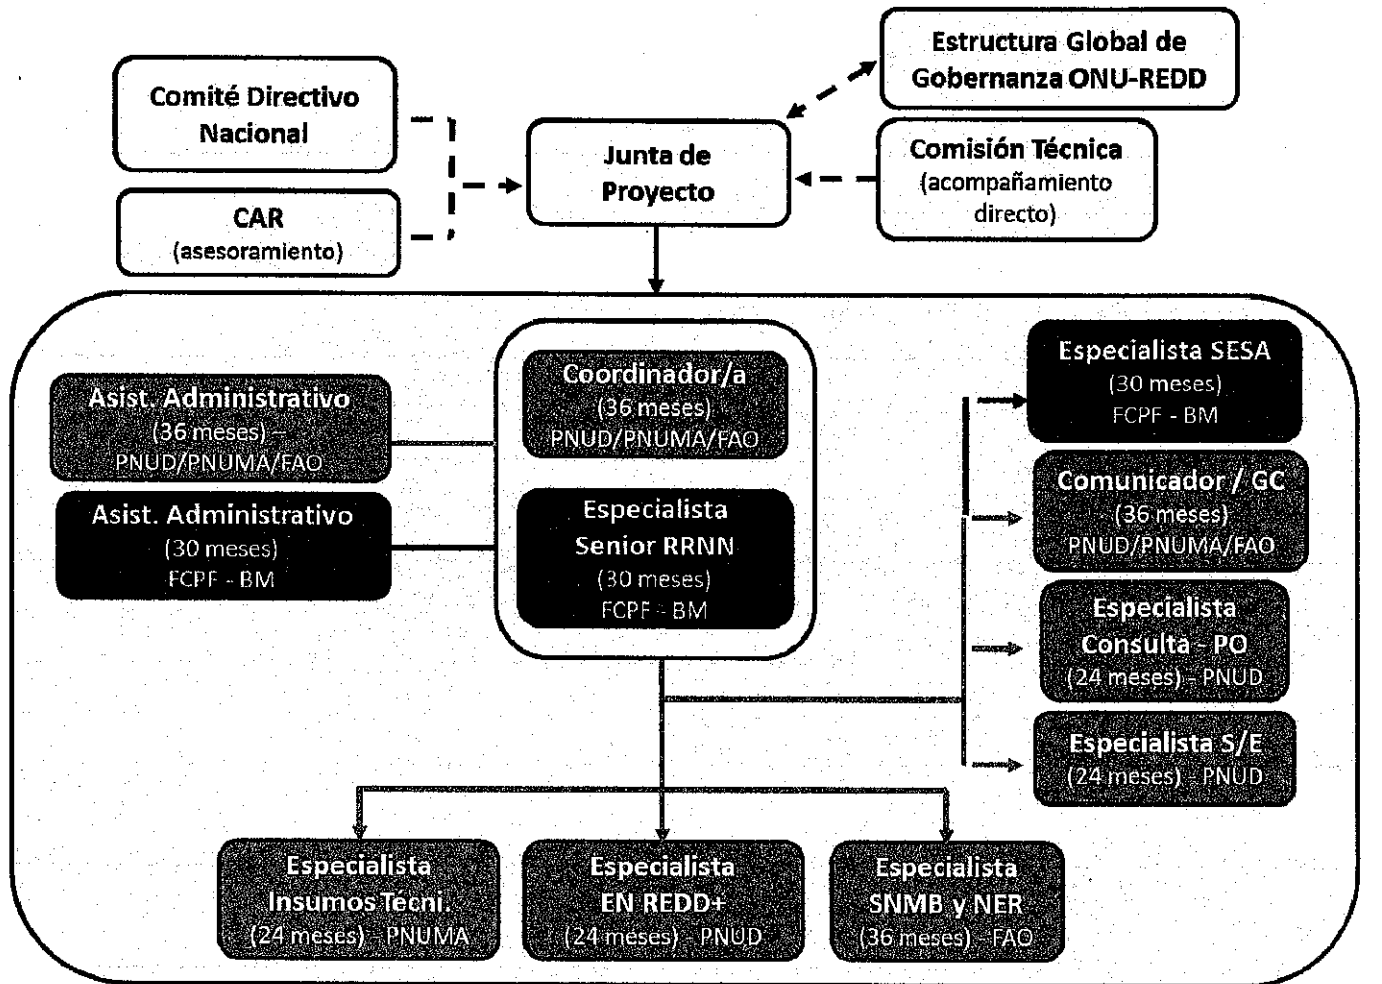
Comité Directivo Nacional

CAR
(asesoramiento)

Junta de Proyecto

Estructura Global de Gobernanza ONU-REDD

Comisión Técnica
(acompañamiento directo)

Asist. Administrativo
(36 meses) –
PNUD/PNUMA/FAO

Asist. Administrativo
(30 meses)
FCPF - BM

Coordinador/a
(36 meses)
PNUD/PNUMA/FAO

Especialista Senior RRNN
(30 meses)
FCPF - BM

Especialista SESA
(30 meses)
FCPF - BM

Comunicador / GC
(36 meses)
PNUD/PNUMA/FAO

Especialista Consulta - PO
(24 meses) - PNUD

Especialista S/E
(24 meses) - PNUD

Especialista Insumos Técni.
(24 meses) - PNUMA

Especialista EN REDD+
(24 meses) - PNUD

Especialista SNMB y NER
(36 meses) - FAO